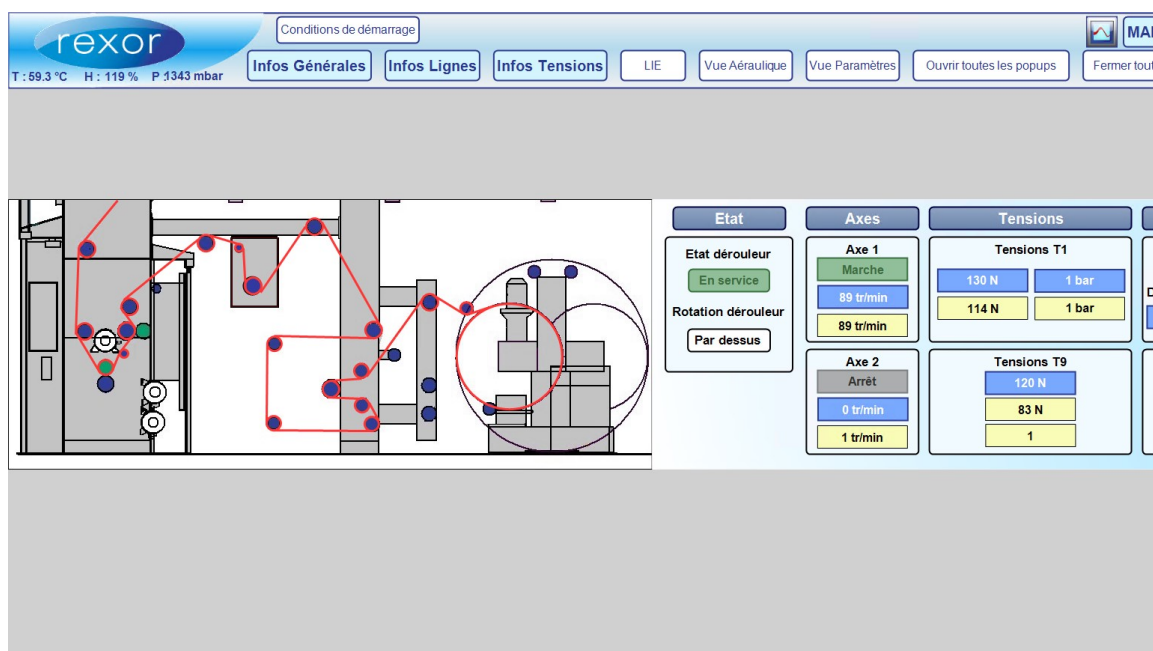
rexor

T : 59.3 °C H : 119 % P :1343 mbar

Conditions de démarrage

Infos Générales

Infos Lignes

Infos Tensions

LIE

Vue Aéraulique

Vue Paramètres

Ouvrir toutes les popups

Fermer tout

MA

Etat

Etat dérouleur

En service

Rotation dérouleur

Par dessus

Axes

Axe 1

Marche

89 tr/min

89 tr/min

Axe 2

Arrêt

0 tr/min

1 tr/min

Tensions

Tensions T1

130 N

1 bar

114 N

1 bar

Tensions T9

120 N

83 N

1

D